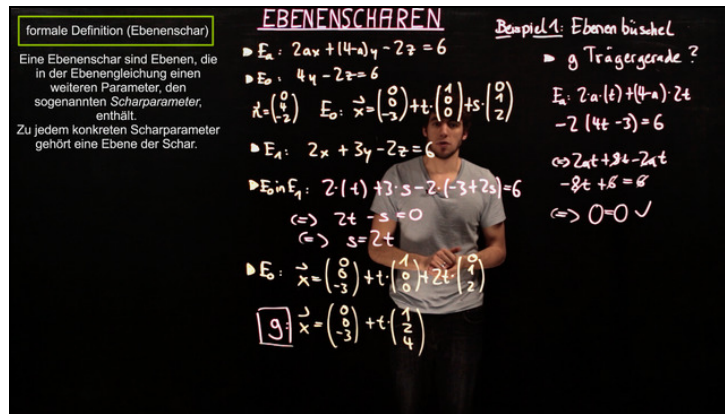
formale Definition (Ebenenschar)

Eine Ebenenschar sind Ebenen, die in der Ebenengleichung einen weiteren Parameter, den sogenannten *Scharparameter*, enthält.
Zu jedem konkreten Scharparameter gehört eine Ebene der Schar.

EBENENSCHAREN

▸ $E_a$: $2ax + (4-a)y - 2z = 6$
▸ $E_0$: $4y - 2z = 6$
$\vec{n} = \begin{pmatrix} 0 \\ 4 \\ -2 \end{pmatrix}$ $E_0$: $\vec{x} = \begin{pmatrix} 0 \\ 0 \\ -3 \end{pmatrix} + t \cdot \begin{pmatrix} 1 \\ 0 \\ 0 \end{pmatrix} + s \cdot \begin{pmatrix} 0 \\ 1 \\ 2 \end{pmatrix}$
▸ $E_1$: $2x + 3y - 2z = 6$
▸ $E_0$ in $E_1$: $2 \cdot (t) + 3 \cdot s - 2 \cdot (-3 + 2s) = 6$
$\Leftrightarrow$ $2t - s = 0$
$\Leftrightarrow$ $s = 2t$
▸ $E_0$: $\vec{x} = \begin{pmatrix} 0 \\ 0 \\ -3 \end{pmatrix} + t \cdot \begin{pmatrix} 1 \\ 0 \\ 0 \end{pmatrix} + 2t \cdot \begin{pmatrix} 0 \\ 1 \\ 2 \end{pmatrix}$
g: $\vec{x} = \begin{pmatrix} 0 \\ 0 \\ -3 \end{pmatrix} + t \cdot \begin{pmatrix} 1 \\ 2 \\ 4 \end{pmatrix}$

Beispiel 1: Ebenenbüschel
▸ g Trägergerade ?
$E_a$: $2a \cdot (t) + (4-a) \cdot 2t$
$-2(4t - 3) = 6$
$\Leftrightarrow 2at + 8t - 2at$
$-8t + 6 = 6$
$\Leftrightarrow 0 = 0$ ✓